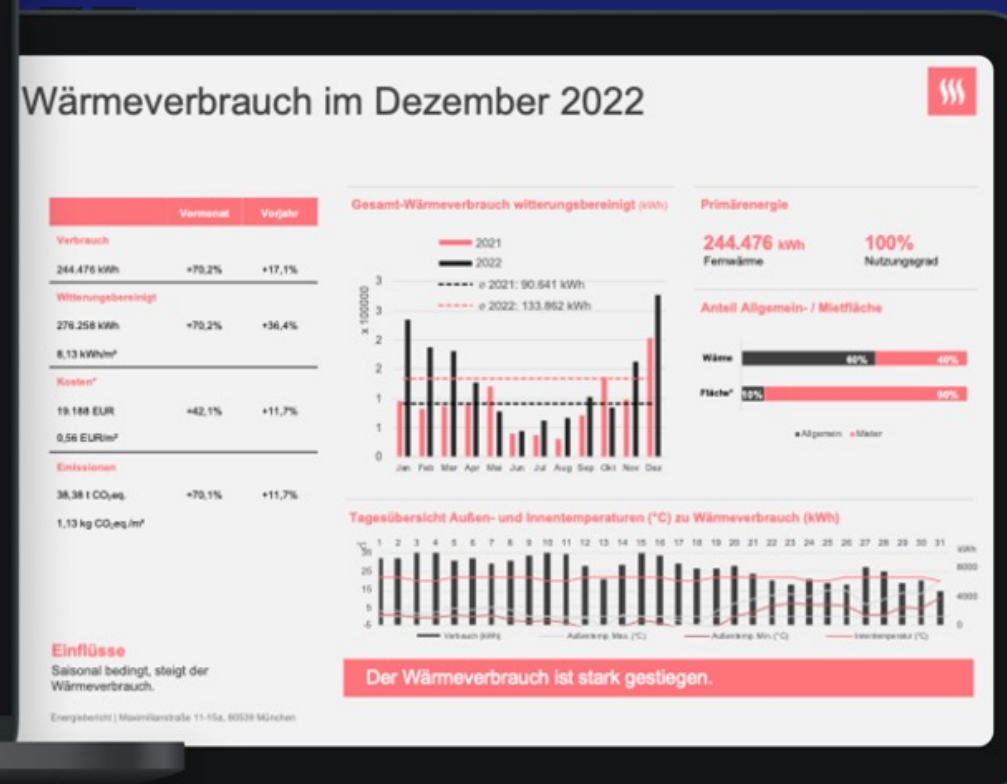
Wärmeverbrauch im Dezember 2022

| | Vormonat | Vorjahr |
|---|---|---|
| Verbrauch | | |
| 244.476 kWh | +70,2% | +17,1% |
| Witterungsbereinigt | | |
| 276.258 kWh | +70,2% | +36,4% |
| 8,13 kWh/m² | | |
| Kosten* | | |
| 19.188 EUR | +42,1% | +11,7% |
| 0,56 EUR/m² | | |
| Emissionen | | |
| 38,38 t $CO_2$eq. | +70,1% | +11,7% |
| 1,13 kg $CO_2$eq./m² | | |

Gesamt-Wärmeverbrauch witterungsbereinigt (kWh)

2021
2022
ø 2021: 90.641 kWh
ø 2022: 133.862 kWh

x 100000
3
3
2
2
1
1
0
Jan Feb Mar Apr Mai Jun Jul Aug Sep Okt Nov Dez

Primärenergie

244.476 kWh
Fernwärme

100%
Nutzungsgrad

Anteil Allgemein- / Mietfläche

Wärme 60% 40%
Fläche* 10% 90%
Allgemein Mieter

Tagesübersicht Außen- und Innentemperaturen (°C) zu Wärmeverbrauch (kWh)

1 2 3 4 5 6 7 8 9 10 11 12 13 14 15 16 17 18 19 20 21 22 23 24 25 26 27 28 29 30 31
°C
35
25
15
5
-5
kWh
8000
4000
0
Verbrauch (kWh) Außentemp. Max. (°C) Außentemp. Min. (°C) Innentemperatur (°C)

Einflüsse
Saisonal bedingt, steigt der Wärmeverbrauch.

Der Wärmeverbrauch ist stark gestiegen.

Energiebericht | Maximilianstraße 11-15a, 80539 München